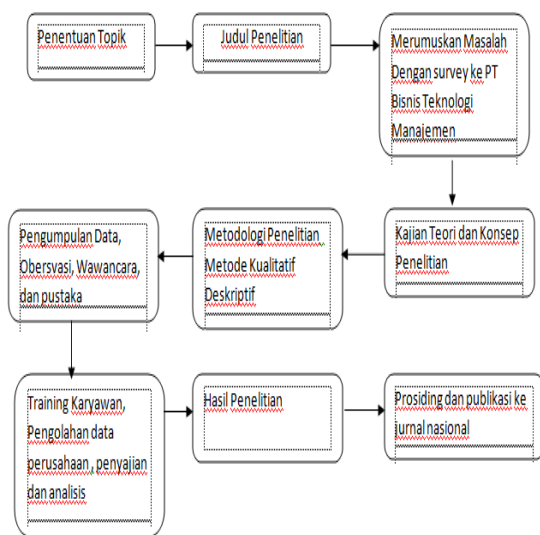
Penentuan Topik

Judul Penelitian

Merumuskan Masalah Dengan survey ke PT Bisnis Teknologi Manajemen

Kajian Teori dan Konsep Penelitian

Metodologi Penelitian Metode Kualitatif Deskriptif

Pengumpulan Data, Obervsasi, Wawancara, dan pustaka

Training Karyawan, Pengolahan data perusahaan, , penyajian dan analisis

Hasil Penelitian

Prosiding dan publikasi ke jurnal nasional